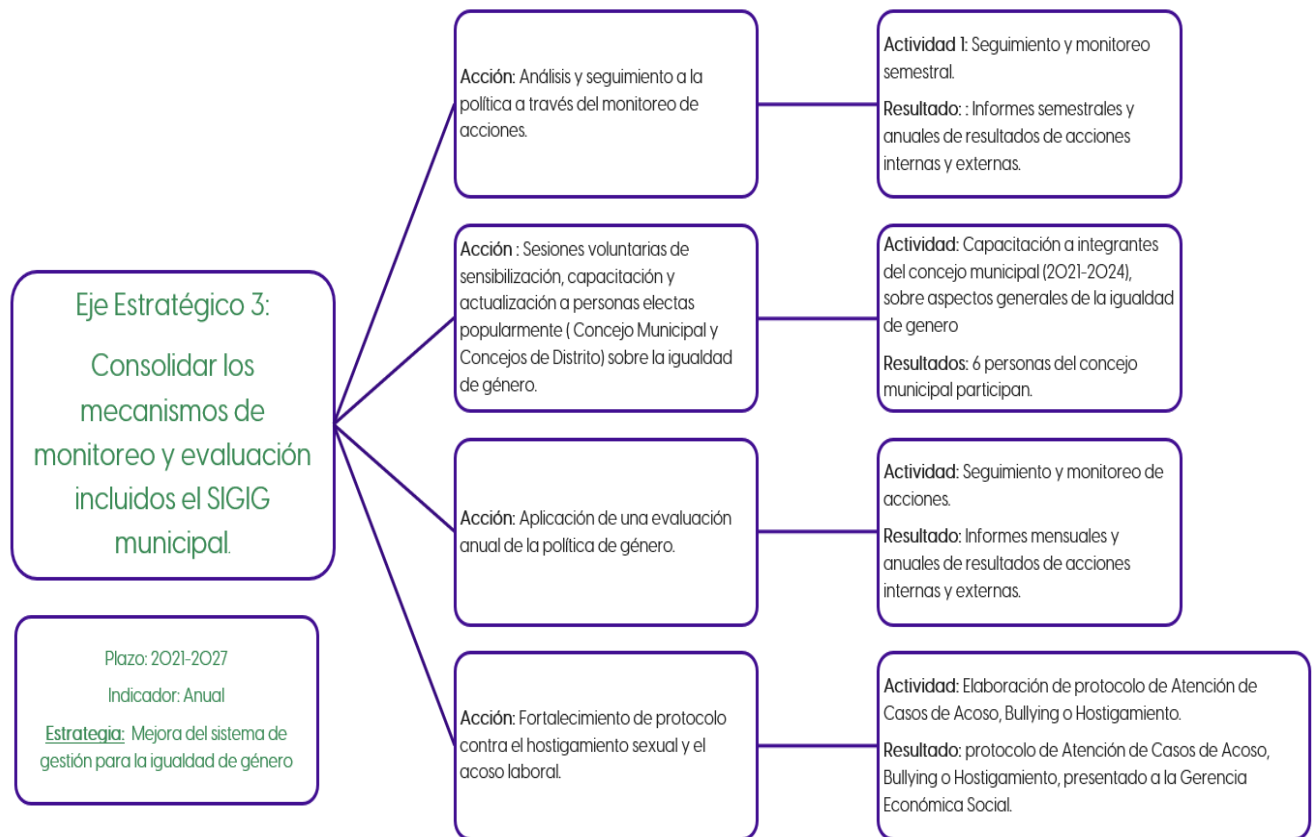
Eje Estratégico 3:

Consolidar los mecanismos de monitoreo y evaluación incluidos el SIGIG municipal.

Plazo: 2021-2027

Indicador: Anual

Estrategia: Mejora del sistema de gestión para la igualdad de género

Acción: Análisis y seguimiento a la política a través del monitoreo de acciones.

Actividad 1: Seguimiento y monitoreo semestral.

Resultado: : Informes semestrales y anuales de resultados de acciones internas y externas.

Acción : Sesiones voluntarias de sensibilización, capacitación y actualización a personas electas popularmente ( Concejo Municipal y Concejos de Distrito) sobre la igualdad de género.

Actividad: Capacitación a integrantes del concejo municipal (2021-2024), sobre aspectos generales de la igualdad de genero

Resultados: 6 personas del concejo municipal participan.

Acción: Aplicación de una evaluación anual de la política de género.

Actividad: Seguimiento y monitoreo de acciones.

Resultado: Informes mensuales y anuales de resultados de acciones internas y externas.

Acción: Fortalecimiento de protocolo contra el hostigamiento sexual y el acoso laboral.

Actividad: Elaboración de protocolo de Atención de Casos de Acoso, Bullying o Hostigamiento.

Resultado: protocolo de Atención de Casos de Acoso, Bullying o Hostigamiento, presentado a la Gerencia Económica Social.